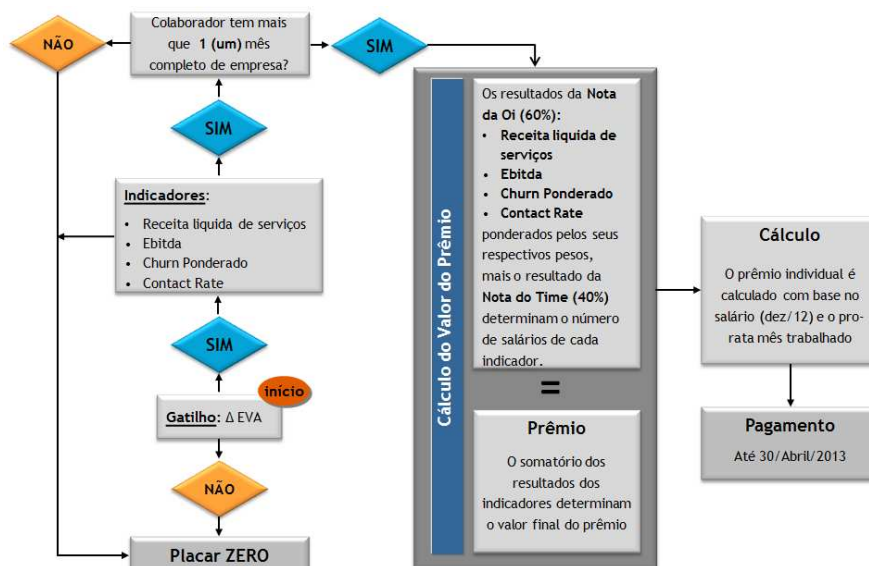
NÃO

Colaborador tem mais que **1 (um)** mês completo de empresa?

SIM

SIM

**Indicadores**:

- Receita liquida de serviços
- Ebitda
- Churn Ponderado
- Contact Rate

SIM

início

**Gatilho**: Δ EVA

NÃO

Placar ZERO

Cálculo do Valor do Prêmio

Os resultados da **Nota da Oi (60%)**:

- **Receita liquida de serviços**
- **Ebitda**
- **Churn Ponderado**
- **Contact Rate**

ponderados pelos seus respectivos pesos, mais o resultado da **Nota do Time (40%)** determinam o número de salários de cada indicador.

=

Prêmio

O somatório dos resultados dos indicadores determinam o valor final do prêmio

Cálculo

O prêmio individual é calculado com base no salário (dez/12) e o pro-rata mês trabalhado

Pagamento

Até 30/Abril/2013